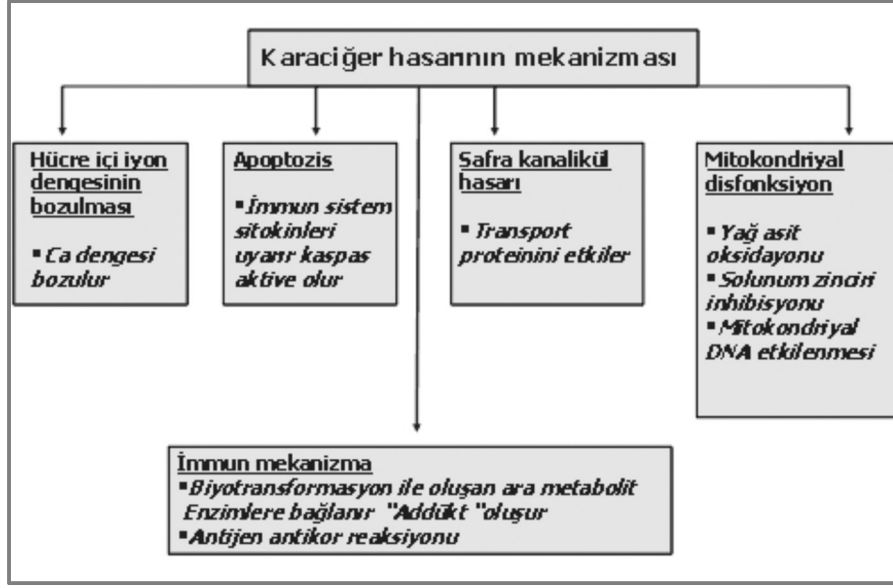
Karaciğer hasarının mekanizması

Hücre içi iyon dengesinin bozulması

▪ Ca dengesi bozulur

Apoptozis

▪ İmmun sistem sitokinleri uyarır kaspas aktive olur

Safra kanalikül hasarı

▪ Transport proteinini etkiler

Mitokondriyal disfonksiyon

▪ Yağ asit oksidayonu
▪ Solunum zinciri inhibisyonu
▪ Mitokondriyal DNA etkilenmesi

İmmun mekanizma
▪ Biyotransformasyon ile oluşan ara metabolit Enzimlere bağlanır "Addükt" oluşur
▪ Antijen antikor reaksiyonu